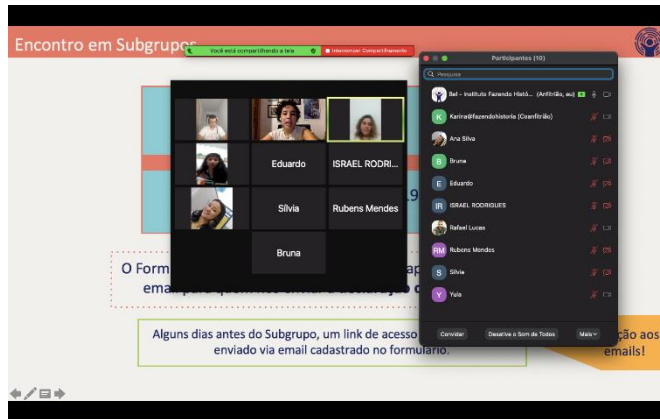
Encontro em Subgrupos

Você está compartilhando a tela

Interromper Compartilhamento

Eduardo

ISRAEL RODRI...

Sílvia

Rubens Mendes

Bruna

Participantes (10)

Pesquisa

Bel - Instituto Fazendo Histó... (Anfitrião, eu)

Karina@fazendohistoria (Coanfitrião)

Ana Silva

Bruna

Eduardo

ISRAEL RODRIGUES

Rafael Lucas

Rubens Mendes

Silvia

Yula

Convidar

Desative o Som de Todos

Mais

O Form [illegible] ap

ema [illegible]

Alguns dias antes do Subgrupo, um link de acesso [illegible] enviado via email cadastrado no formulário.

ção aos emails!